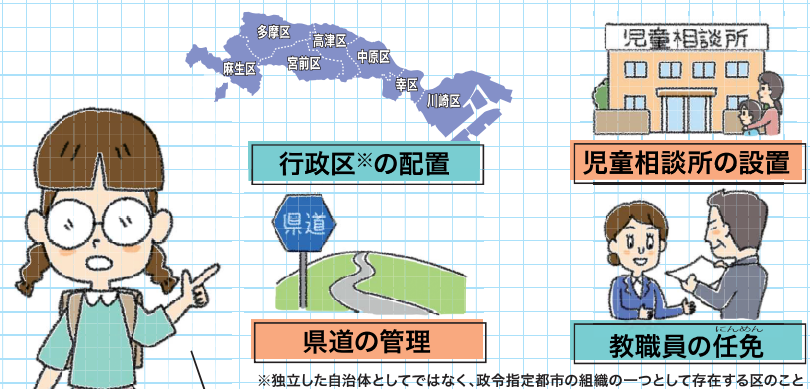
多摩区
高津区
麻生区
宮前区
中原区
幸区
川崎区

行政区※の配置

児童相談所

児童相談所の設置

県道

県道の管理

にんめん
教職員の任免

※独立した自治体としてではなく、政令指定都市の組織の一つとして存在する区のこと